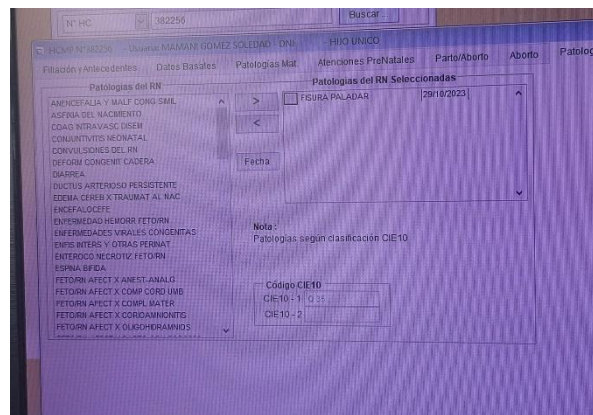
N° HC 382256 Buscar

HCMP N° 382256 - Usuaria: MAMANI GOMEZ SOLEDAD - DNI: HIJO UNICO

Filiación y Antecedentes | Datos Basales | Patologías Mat | Atenciones PreNatales | Parto/Aborto | Aborto | Patolog

Patologías del RN
ANENCEFALIA Y MALF CONG SMIL
ASFIXIA DEL NACIMIENTO
COAG INTRAVASC DISEM
CONJUNTIVITIS NEONATAL
CONVULSIONES DEL RN
DEFORM CONGENIT CADERA
DIARREA
DUCTUS ARTERIOSO PERSISTENTE
EDEMA CEREB X TRAUMAT AL NAC
ENCEFALOCEFE
ENFERMEDAD HEMORR FETO/RN
ENFERMEDADES VIRALES CONGENITAS
ENFIS INTERS Y OTRAS PERINAT
ENTEROCO NECROTIZ FETO/RN
ESPINA BIFIDA
FETO/RN AFECT X ANEST-ANALG
FETO/RN AFECT X COMP CORD UMB
FETO/RN AFECT X COMPL MATER
FETO/RN AFECT X CORIOAMNIONITIS
FETO/RN AFECT X OLIGOHIDRAMNIOS

>
<
Fecha

Patologías del RN Seleccionadas
FISURA PALADAR 29/10/2023

Nota :
Patologias segun clasificación CIE10

Código CIE10
CIE10 - 1 Q 35
CIE10 - 2